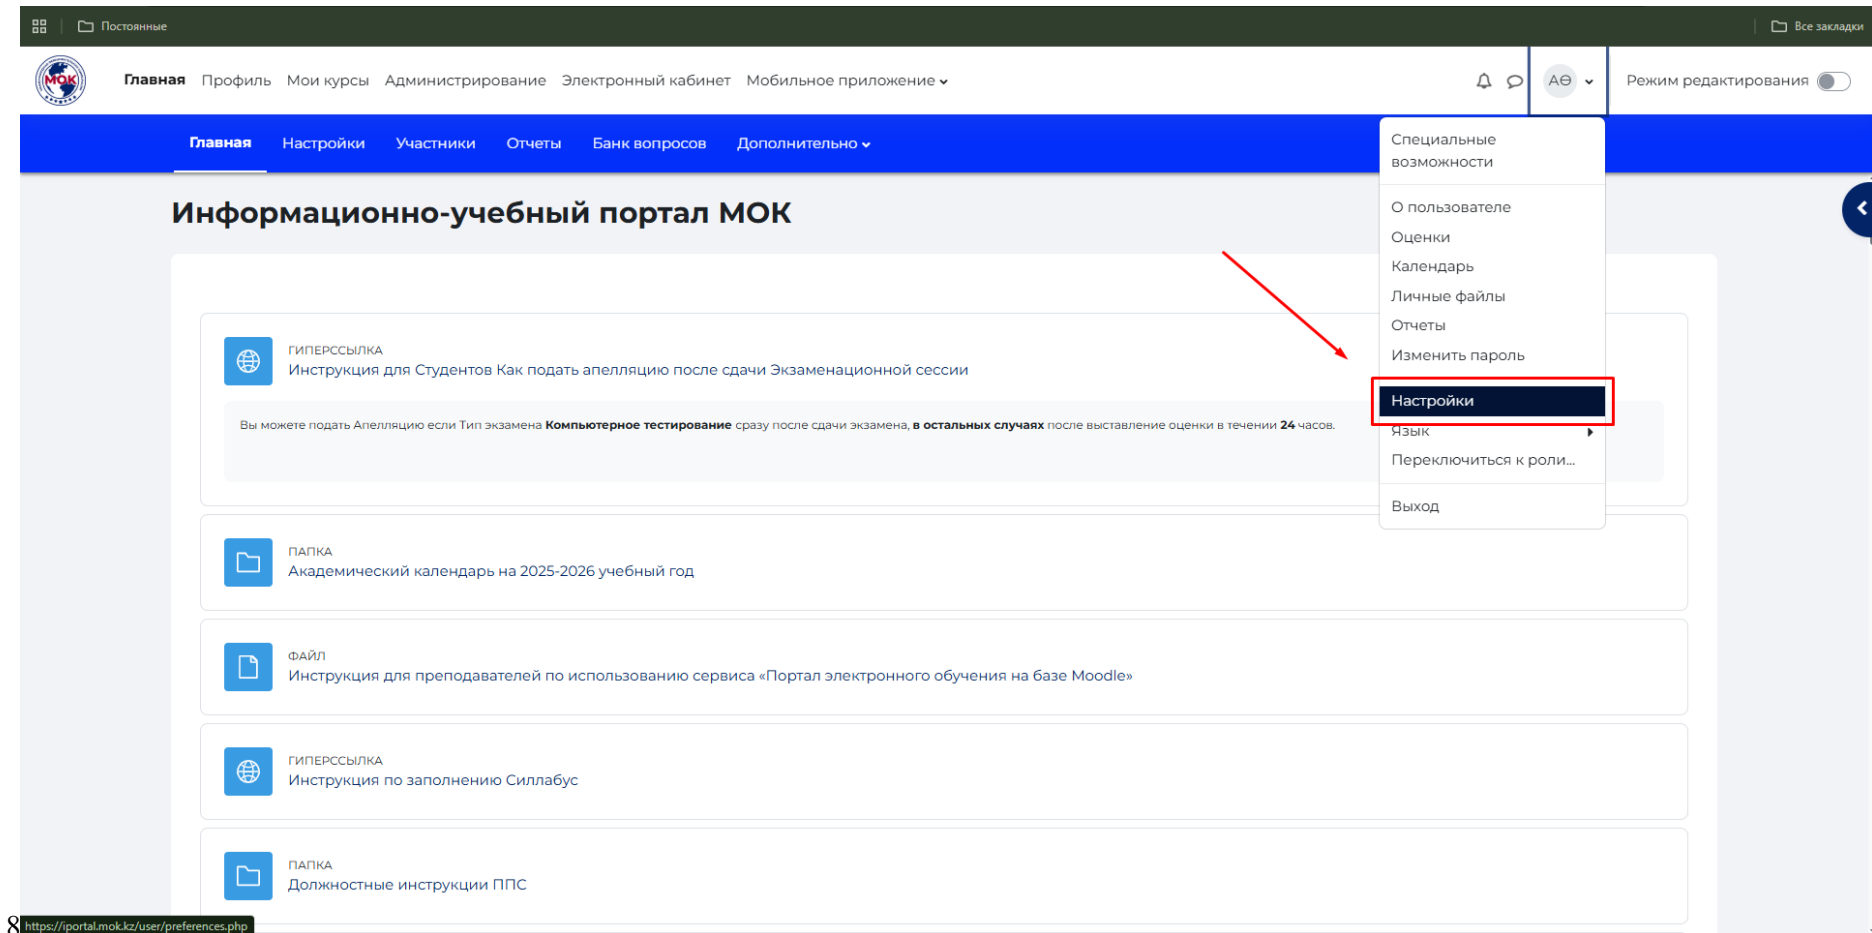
Постоянные

Все закладки

МОК

Главная Профиль Мои курсы Администрирование Электронный кабинет Мобильное приложение

АӨ

Режим редактирования

Главная Настройки Участники Отчеты Банк вопросов Дополнительно

Специальные возможности

О пользователе
Оценки
Календарь
Личные файлы
Отчеты
Изменить пароль

Настройки
Язык
Переключиться к роли...

Выход

Информационно-учебный портал МОК

ГИПЕРССЫЛКА
Инструкция для Студентов Как подать апелляцию после сдачи Экзаменационной сессии

Вы можете подать Апелляцию если Тип экзамена **Компьютерное тестирование** сразу после сдачи экзамена, **в остальных случаях** после выставление оценки в течении **24** часов.

ПАПКА
Академический календарь на 2025-2026 учебный год

ФАЙЛ
Инструкция для преподавателей по использованию сервиса «Портал электронного обучения на базе Moodle»

ГИПЕРССЫЛКА
Инструкция по заполнению Силлабус

ПАПКА
Должностные инструкции ППС

8

https://iportal.mok.kz/user/preferences.php